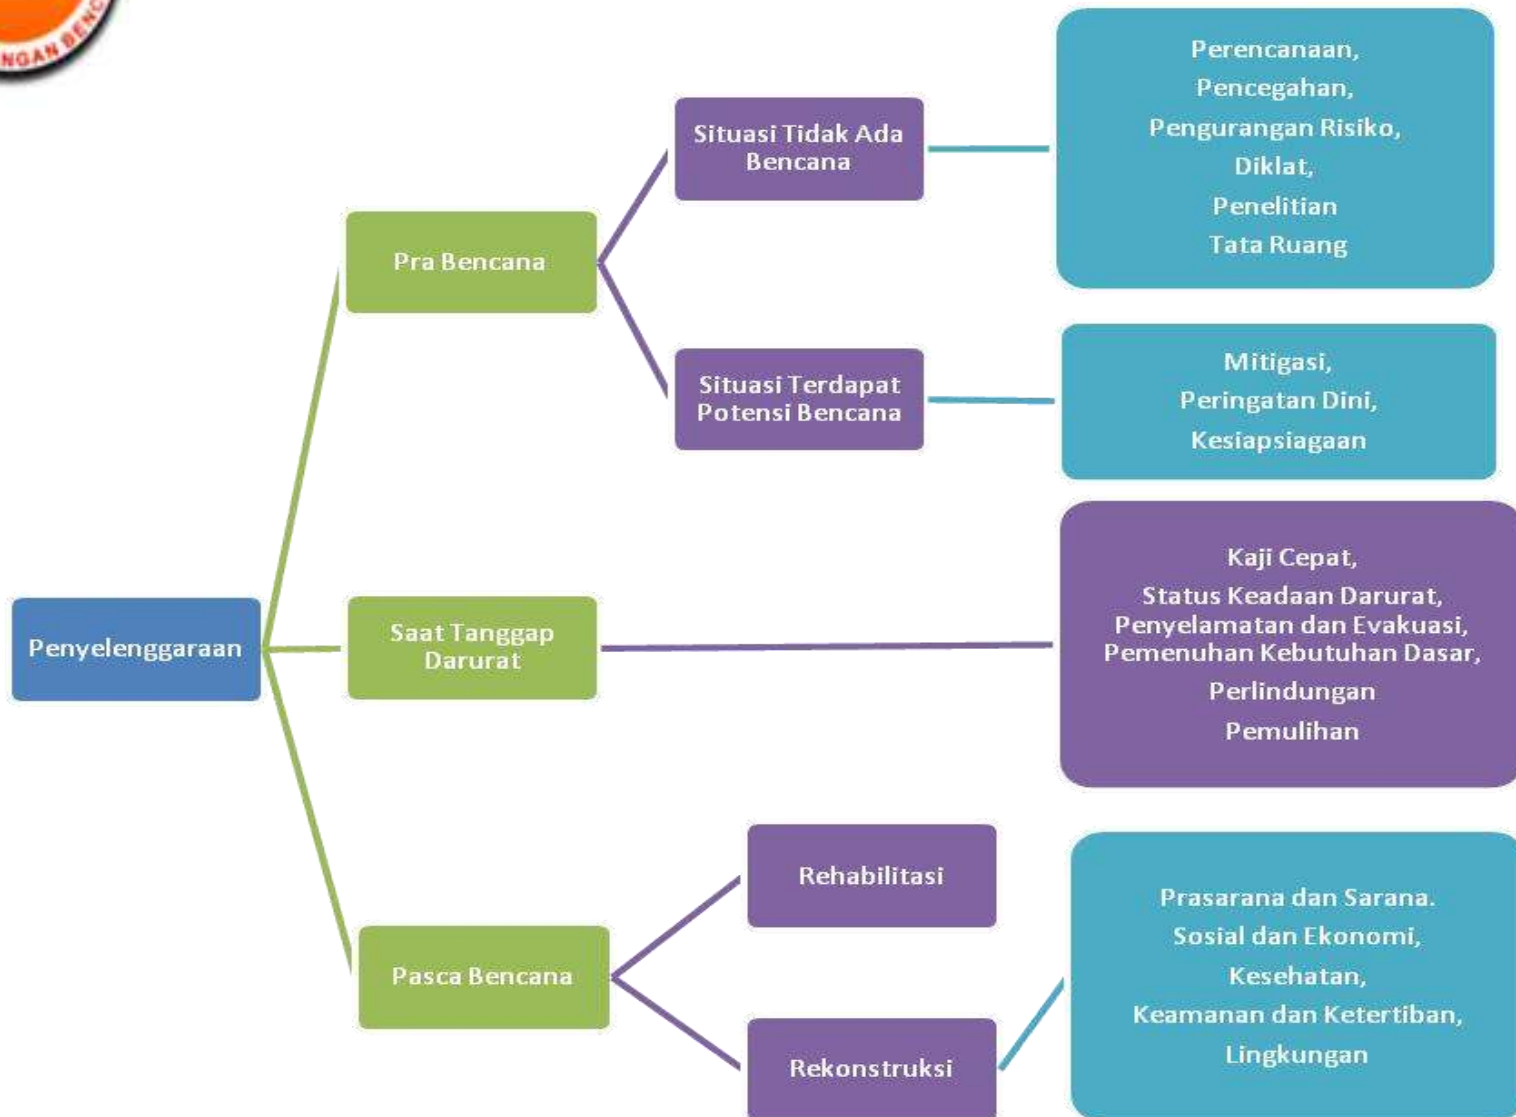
NGAN BENC

Penyelenggaraan

Pra Bencana

Situasi Tidak Ada Bencana

Perencanaan,
Pencegahan,
Pengurangan Risiko,
Diklat,
Penelitian
Tata Ruang

Situasi Terdapat Potensi Bencana

Mitigasi,
Peringatan Dini,
Kesiapsiagaan

Saat Tanggap Darurat

Kaji Cepat,
Status Keadaan Darurat,
Penyelamatan dan Evakuasi,
Pemenuhan Kebutuhan Dasar,
Perlindungan
Pemulihan

Pasca Bencana

Rehabilitasi

Rekonstruksi

Prasarana dan Sarana.
Sosial dan Ekonomi,
Kesehatan,
Keamanan dan Ketertiban,
Lingkungan